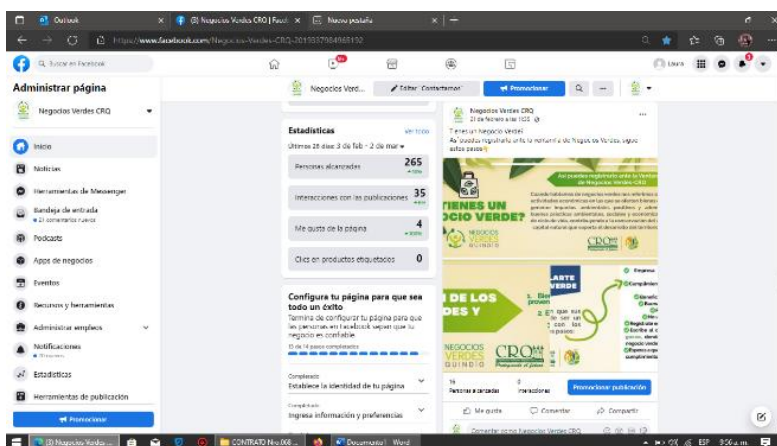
Outlook
(8) Negocios Verdes CRQ | Faceb
Nueva pestaña
https://www.facebook.com/Negocios-Verdes-CRQ-2019337984969150
Buscar en Facebook
Administrar página
Negocios Verdes CRQ
Inicio
Noticias
Herramientas de Messenger
Bandeja de entrada
Podcasts
Apps de negocios
Eventos
Recursos y herramientas
Administrar empleos
Notificaciones
Estadísticas
Herramientas de publicación
Promocionar
Negocios Verd...
Editar "Contactarnos"
Promocionar
Estadísticas
Ver todo
Últimos 28 días: 3 de feb - 2 de mar
Personas alcanzadas
265
Interacciones con las publicaciones
35
Me gusta de la página
4
Clics en productos etiquetados
0
Configura tu página para que sea todo un éxito
Termina de configurar tu página para que las personas en Facebook sepan que tu negocio es confiable.
Completado
Establece la identidad de tu página
Completado
Ingresa información y preferencias
Negocios Verdes CRQ
21 de febrero a las 11:05
Tienes un Negocio Verde?
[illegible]
TIENES UN
OCIO VERDE?
NEGOCIOS VERDES QUINDÍO
CRQ
LARTE VERDE
DE LOS
DES Y
NEGOCIOS VERDES QUINDÍO
CRQ
Personas alcanzadas
Interacciones
Promocionar publicación
Me gusta
Comentar
Compartir
Comentar como Negocios Verdes CRQ
CONTRATO No.068...
Documento1 - Word
ESP
9:56 a.m.